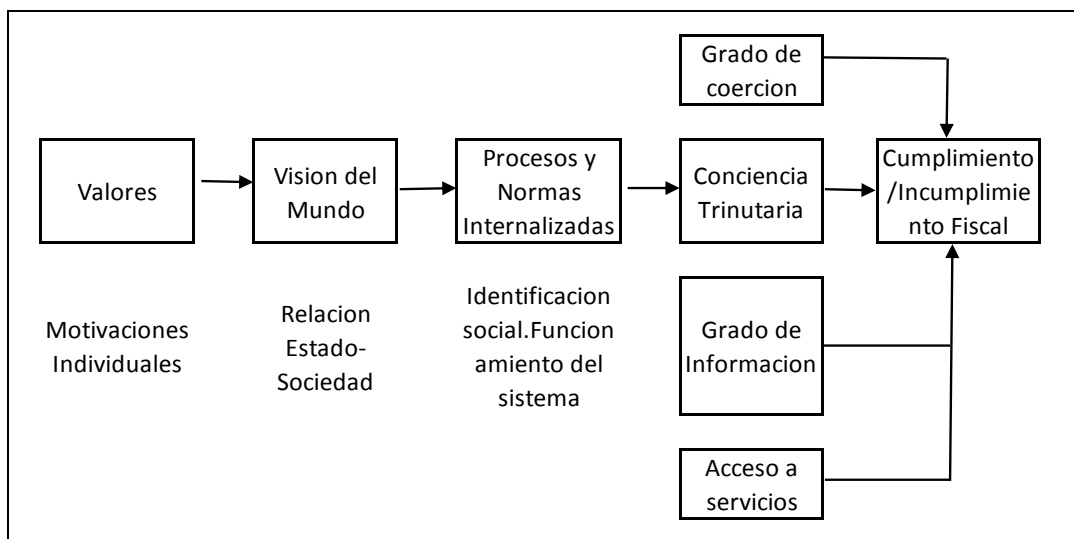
Grado de coercion

Valores

Vision del Mundo

Procesos y Normas Internalizadas

Conciencia Trinutaria

Cumplimiento /Incumplimiento Fiscal

Motivaciones Individuales

Relacion Estado-Sociedad

Identificacion social.Funcionamiento del sistema

Grado de Informacion

Acceso a servicios